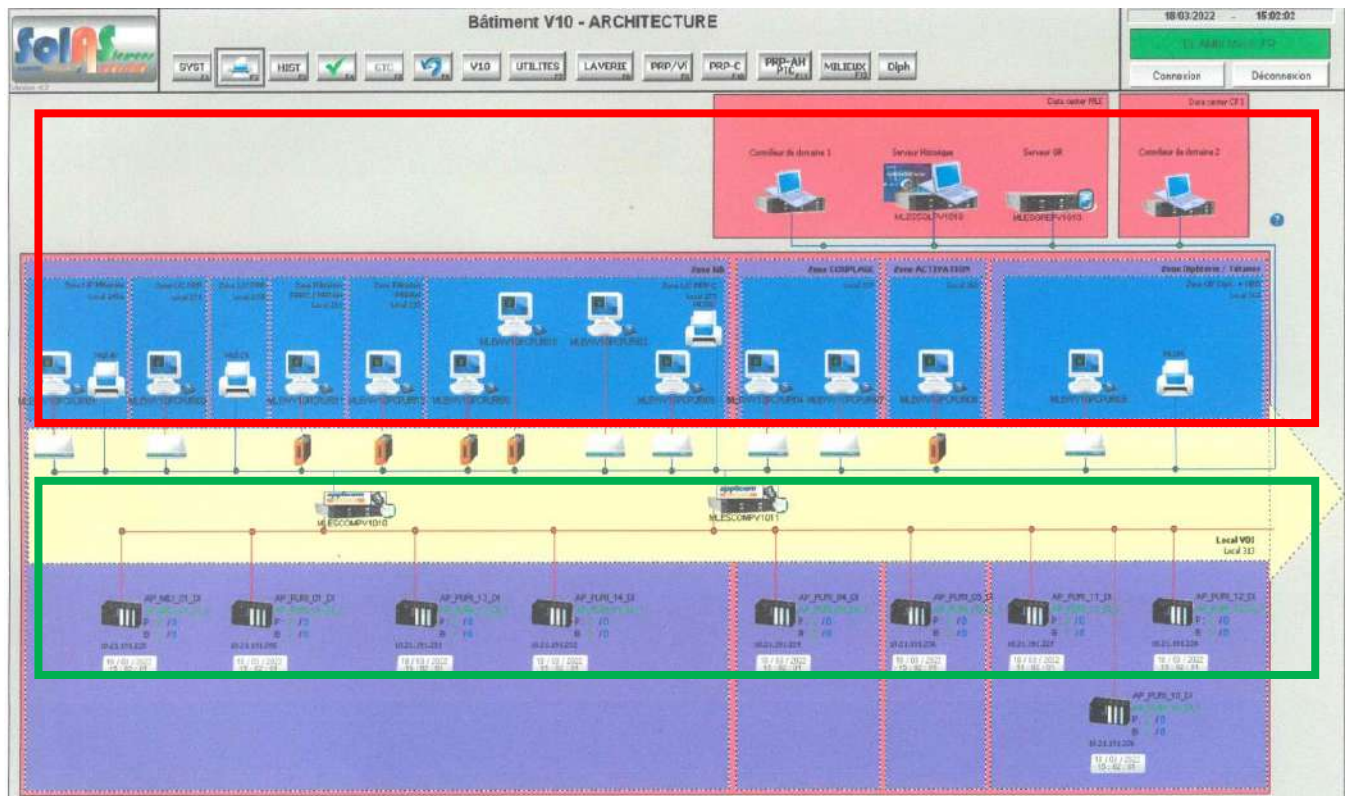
SolAS

Bâtiment V10 - ARCHITECTURE

18/03/2022 - 15:02:02

SYST HIST GTC V10 UTILITES LAVERIE PRP/VI PRP-C PRP-AH PTC MILIEUX Dlph

Connexion Déconnexion

Data center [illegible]

Data center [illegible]

Contrôleur de domaine 1

Serveur Historique

Serveur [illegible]

Contrôleur de domaine 2

Zone NB

Zone COUPLAGE

Zone ACTIVATION

Zone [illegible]

MLESCOMPV1010

MLESCOMPV1011

Local VDI

Local 313

AP_NBI_01_DI

AP_PURI_01_DI

AP_PURI_13_DI

AP_PURI_14_DI

AP_PURI_04_DI

AP_PURI_05_DI

AP_PURI_11_DI

AP_PURI_12_DI

AP_PURI_10_DI

18/03/2022

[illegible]